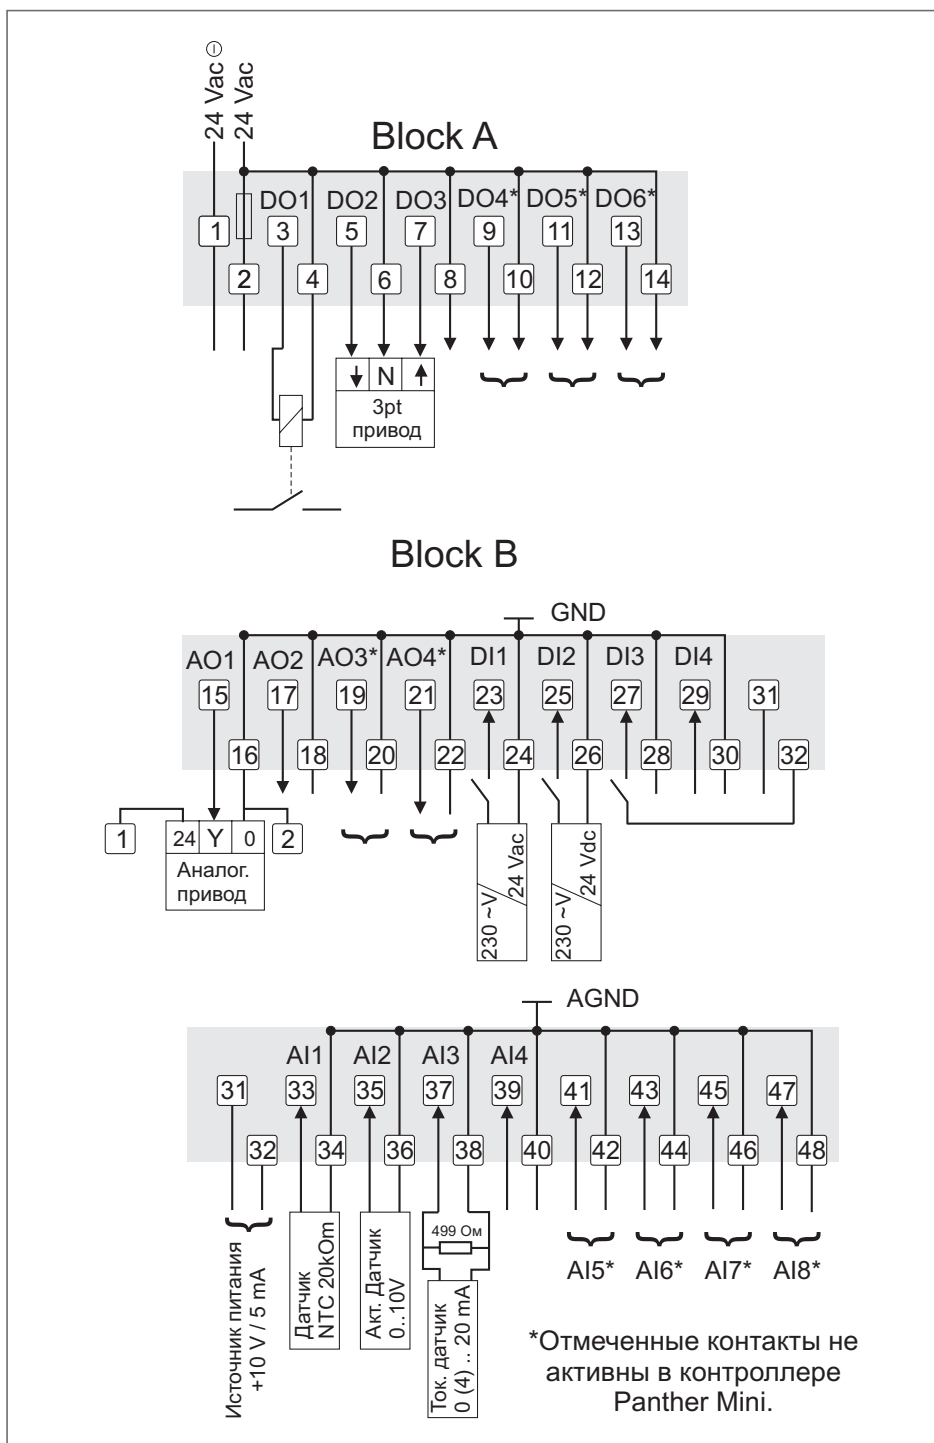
24 Vac ⊖
24 Vac

Block A

DO1 DO2 DO3 DO4* DO5* DO6*

1 2 3 4 5 6 7 8 9 10 11 12 13 14

N
3pt
привод

Block B

GND

AO1 AO2 AO3* AO4* DI1 DI2 DI3 DI4

15 16 17 18 19 20 21 22 23 24 25 26 27 28 29 30 31 32

1 24 Y 0 2
Аналог.
привод

230 ~V
24 Vac

230 ~V
24 Vdc

AGND

AI1 AI2 AI3 AI4

31 32 33 34 35 36 37 38 39 40 41 42 43 44 45 46 47 48

Источник питания +10 V / 5 mA

Датчик NTC 20kOm

Акт. Датчик 0..10V

499 Ом

Ток. датчик 0 (4) .. 20 mA

AI5* AI6* AI7* AI8*

*Отмеченные контакты не активны в контроллере Panther Mini.